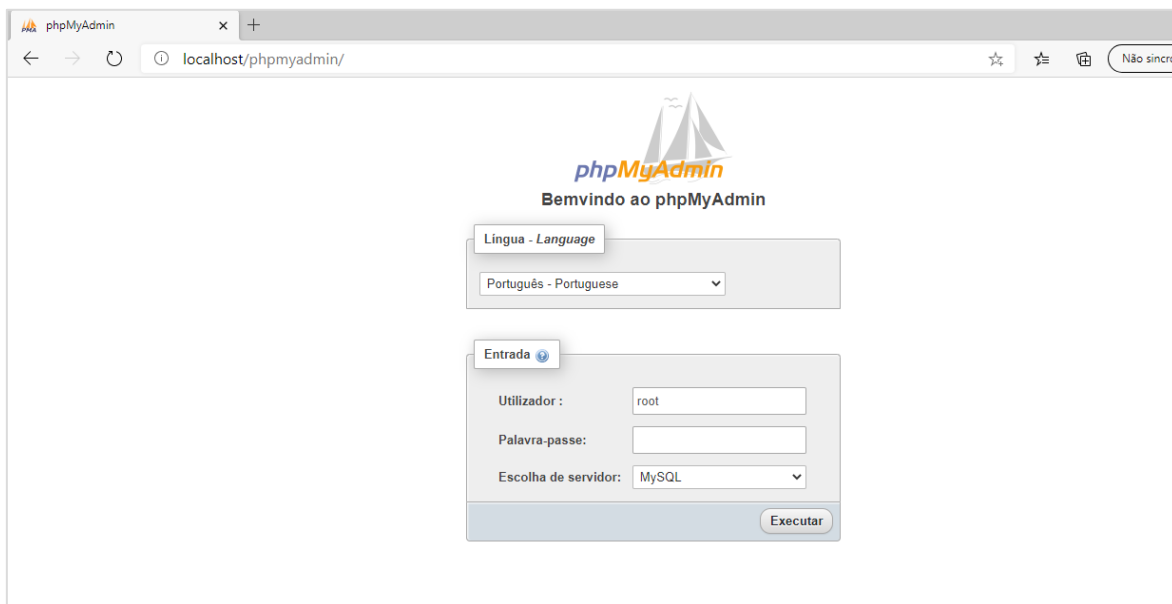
phpMyAdmin

localhost/phpmyadmin/

Não sincro

phpMyAdmin

Bemvindo ao phpMyAdmin

Lingua - *Language*

Português - Portuguese

Entrada

Utilizador : root

Palavra-passe:

Escolha de servidor: MySQL

Executar